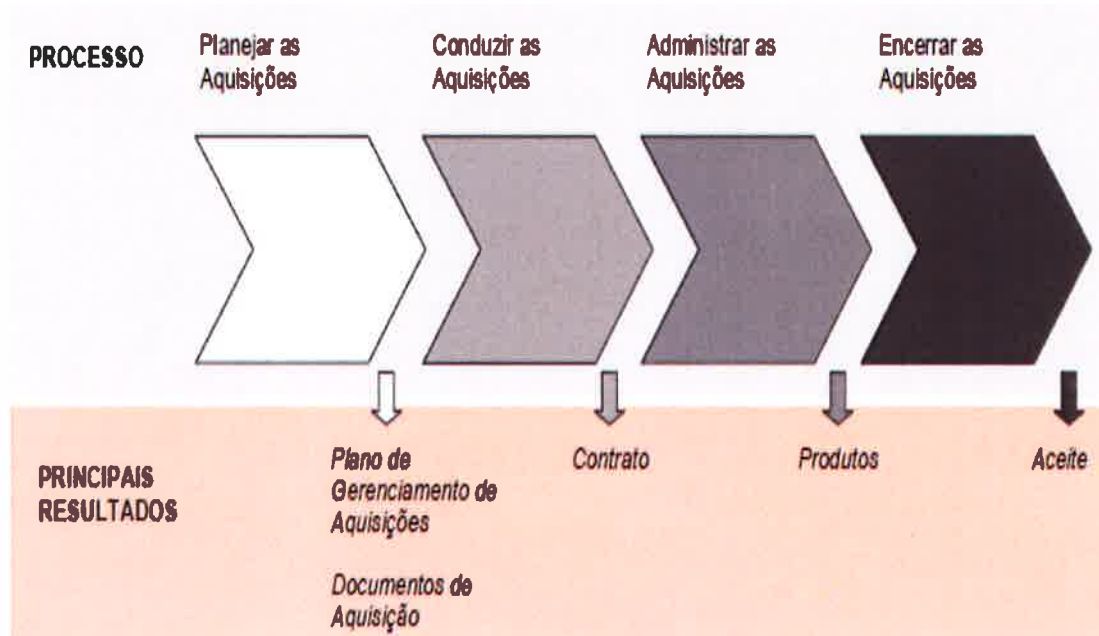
PROCESSO

Planejar as Aquisições

Conduzir as Aquisições

Administrar as Aquisições

Encerrar as Aquisições

PRINCIPAIS RESULTADOS

Plano de Gerenciamento de Aquisições

Documentos de Aquisição

Contrato

Produtos

Aceite